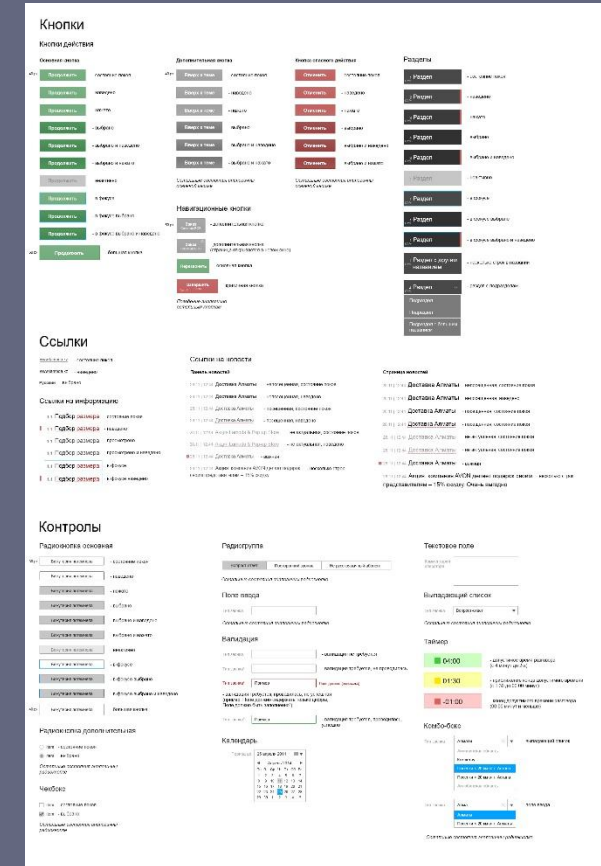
Кнопки

Кнопки действия

Основная кнопка

Продолжить - состояние покоя

Продолжить - наведено

Продолжить - нажато

Продолжить - выбрано

Продолжить - выбрано и наведено

Продолжить - выбрано и нажато

Продолжить - неактивна

Продолжить - в фокусе

Продолжить - в фокусе и выбрана

Продолжить - в фокусе и выбрана и наведено

Продолжить

Дополнительная кнопка

Вернуться к теме - состояние покоя

Вернуться к теме - наведено

Вернуться к теме - нажато

Вернуться к теме - выбрано

Вернуться к теме - выбрано и наведено

Вернуться к теме - выбрано и нажато

Кнопка опасного действия

Отменить - состояние покоя

Отменить - наведено

Отменить - нажато

Отменить - выбрано

Отменить - выбрано и наведено

Отменить - выбрано и нажато

Навигационные кнопки

Разделы

Раздел - состояние покоя

Раздел - наведено

Раздел - нажато

Раздел - выбрано

Раздел - выбрано и наведено

Раздел - неактивна

Раздел - в фокусе

Раздел - в фокусе и выбрана

Раздел - в фокусе выбрана и наведено

Раздел с другими названием

Раздел - раздел с подразделами

Подраздел

Подраздел

Ссылки

Ссылки на информацию

Подбор размера

Подбор размера

Подбор размера

Подбор размера

Подбор размера

Подбор размера

Ссылки на новости

Доставка Алматы

Доставка Алматы

Доставка Алматы

Доставка Алматы

Доставка Алматы

Доставка Алматы

Доставка Алматы

Доставка Алматы

Доставка Алматы

Доставка Алматы

Доставка Алматы

Доставка Алматы

Акция компании AVON дарит подарок своим ... праздниками — 15% скидку. Очень выгодно

Контролы

Радиокнопка основная

Радиокнопка дополнительная

Чекбокс

Радиогруппа

Поле ввода

Валидация

Календарь

Текстовое поле

Выпадающий список

Таймер

04:00

01:30

-01:30

Комбо-бокс

Алмат

Алмат